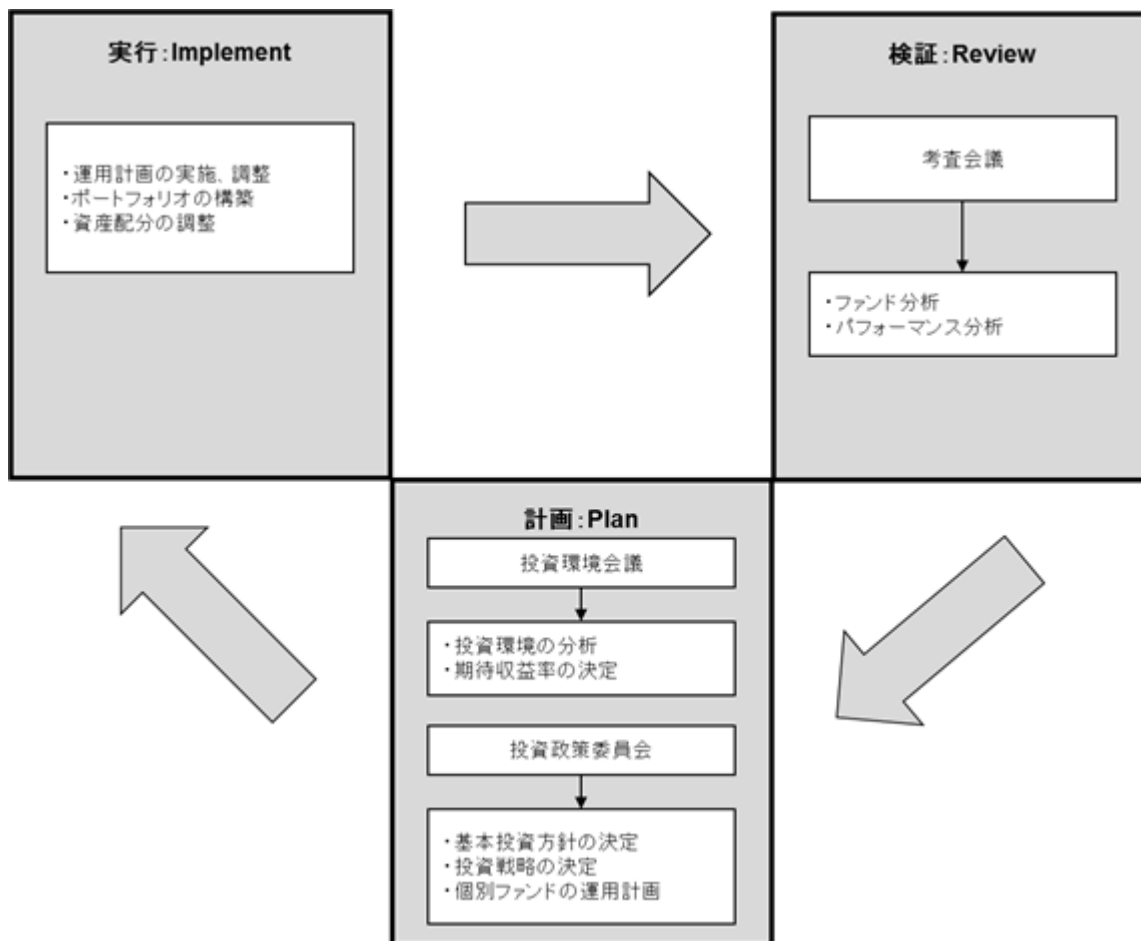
実行：Implement

・運用計画の実施、調整
・ポートフォリオの構築
・資産配分の調整

検証：Review

考査会議

・ファンド分析
・パフォーマンス分析

計画：Plan

投資環境会議

・投資環境の分析
・期待収益率の決定

投資政策委員会

・基本投資方針の決定
・投資戦略の決定
・個別ファンドの運用計画